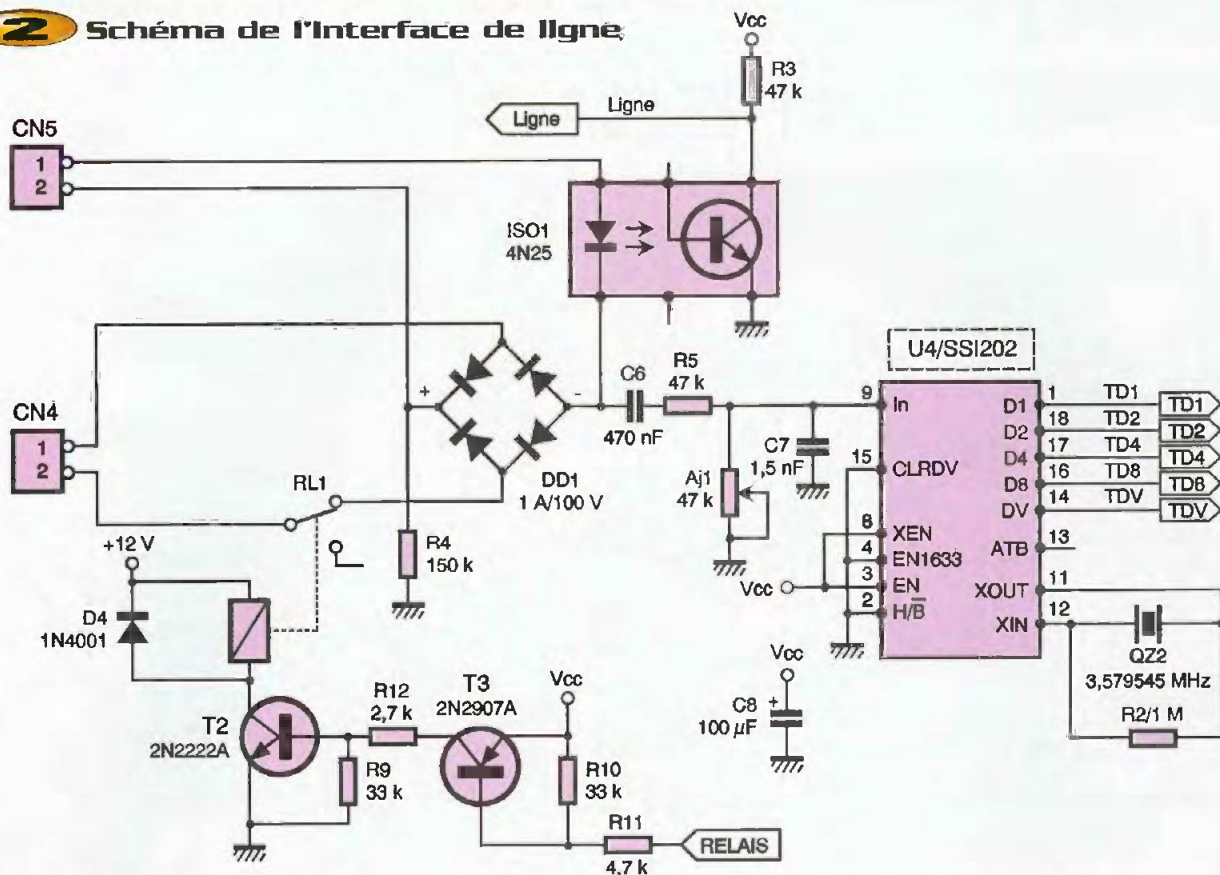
2 Schéma de l'interface de ligne

Vcc
R3
47 k
Ligne
Ligne
CN5
1
2
ISO1
4N25
CN4
1
2
+
-
C6
470 nF
R5
47 k
DD1
1 A/100 V
RL1
U4/SSI202
9
In
15
CLRDV
8
XEN
4
EN1633
3
EN
2
$H/\overline{B}$
D1
D2
D4
D8
DV
ATB
XOUT
XIN
1
18
17
16
14
13
11
12
TD1
TD2
TD4
TD8
TDV
TD1
TD2
TD4
TD8
TDV
C7
1,5 nF
Aj1
47 k
Vcc
R4
150 k
+12 V
D4
1N4001
T2
2N2222A
R12
2,7 k
T3
2N2907A
Vcc
R9
33 k
R10
33 k
R11
4,7 k
RELAIS
Vcc
C8
100 $\mu$F
QZ2
3,579545 MHz
R2/1 M